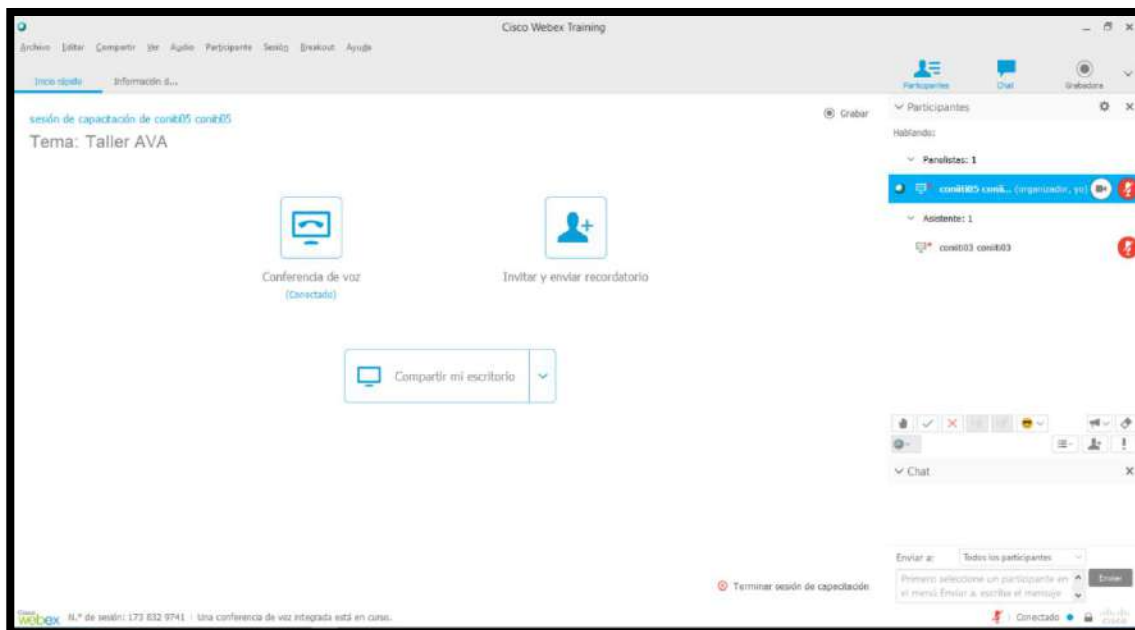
Cisco Webex Training

Archivo Editar Compartir Ver Audio Participante Sesión Breakout Ayuda

Inicio rápido Información d...

Participantes Chat Grabadora

sesión de capacitación de conit05 conit05

Tema: Taller AVA

Grabar

Conferencia de voz
(Conectado)

Invitar y enviar recordatorio

Compartir mi escritorio

Participantes

Hablando:

Panelistas: 1

conit05 coni... (organizador, yo)

Asistente: 1

conit03 conit03

Chat

Enviar a: Todos los participantes

Primero seleccione un participante en el menú Enviar a. escriba el mensaje

Enviar

Terminar sesión de capacitación

webex N.º de sesión: 173 832 9741 | Una conferencia de voz integrada está en curso.

Conectado